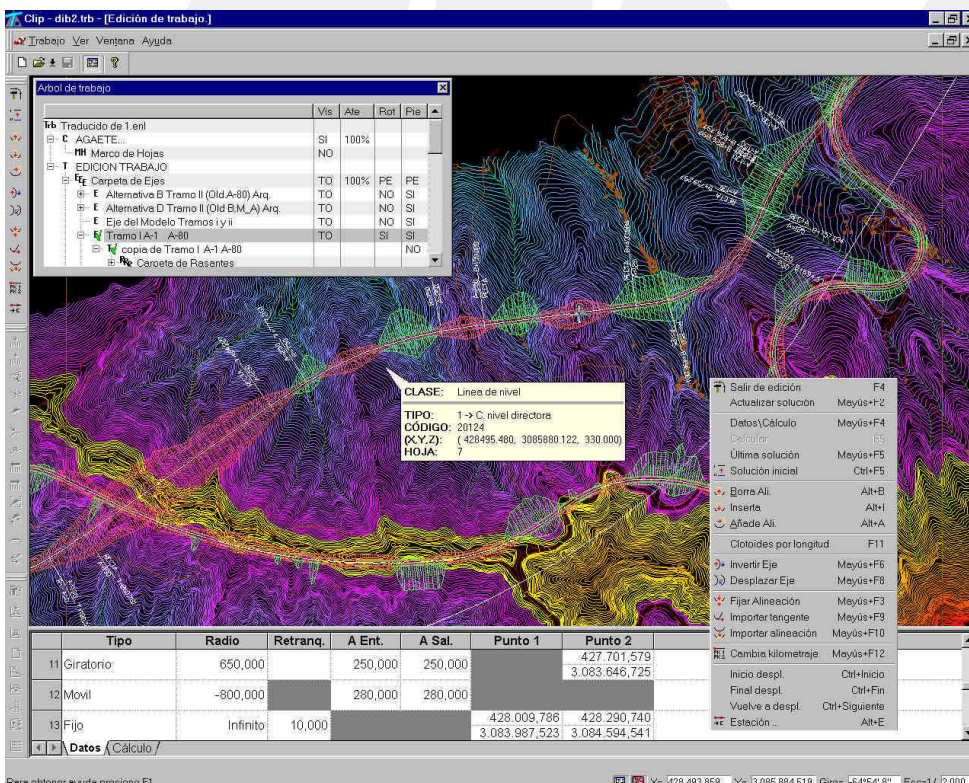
Clip - dib2.trb - [Edición de trabajo.]

Trabajo Ver Ventana Ayuda

Arbol de trabajo

| | Vis | Ate | Rot | Pie |
|---|---|---|---|---|
| Traducido de 1.enl | | | | |
| C AGAETE... | SI | 100% | | |
| Marco de Hojas | NO | | | |
| T EDICION TRABAJO | | | | |
| Carpeta de Ejes | TO | 100% | PE | PE |
| E Alternativa B Tramo II (Old A-80) Arq. | TO | | NO | SI |
| E Alternativa D Tramo II (Old B,M_A) Arq. | TO | | NO | SI |
| E Eje del Modelo Tramos i y ii | TO | | NO | SI |
| Tramo I A-1 A-80 | TO | | SI | SI |
| copia de Tramo I A-1 A-80 | | | | NO |
| Carpeta de Rasantes | | | | |

CLASE: Linea de nivel
TIPO: 1 -> C. nivel directora
CÓDIGO: 20124
(X,Y,Z): ( 428495.480, 3085880.122, 330.000)
HOJA: 7

Salir de edición F4
Actualizar solución Mayús+F2
Datos\Cálculo Mayús+F4
Calcular F5
Última solución Mayús+F5
Solución inicial Ctrl+F5
Borra Ali. Alt+B
Inserta Alt+I
Añade Ali. Alt+A
Clotoides por longitud F11
Invertir Eje Mayús+F6
Desplazar Eje Mayús+F8
Fijar Alineación Mayús+F3
Importar tangente Mayús+F9
Importar alineación Mayús+F10
Cambia kilometraje Mayús+F12
Inicio despl. Ctrl+Inicio
Final despl. Ctrl+Fin
Vuelve a despl. Ctrl+Siguiente
Estación ... Alt+E

| | Tipo | Radio | Retranq. | A Ent. | A Sal. | Punto 1 | Punto 2 |
|---|---|---|---|---|---|---|---|
| 11 | Giratorio | 650,000 | | 250,000 | 250,000 | | 427.701,579 3.083.646,725 |
| 12 | Movil | -800,000 | | 280,000 | 280,000 | | |
| 13 | Fijo | Infinito | 10,000 | | | 428.009,786 3.083.987,523 | 428.290,740 3.084.594,541 |

Datos Cálculo

Para obtener ayuda presione F1

X= 428.493,859 Y= 3.085.884,518 Giro= -64°54'8" Esc=1/ 2.000